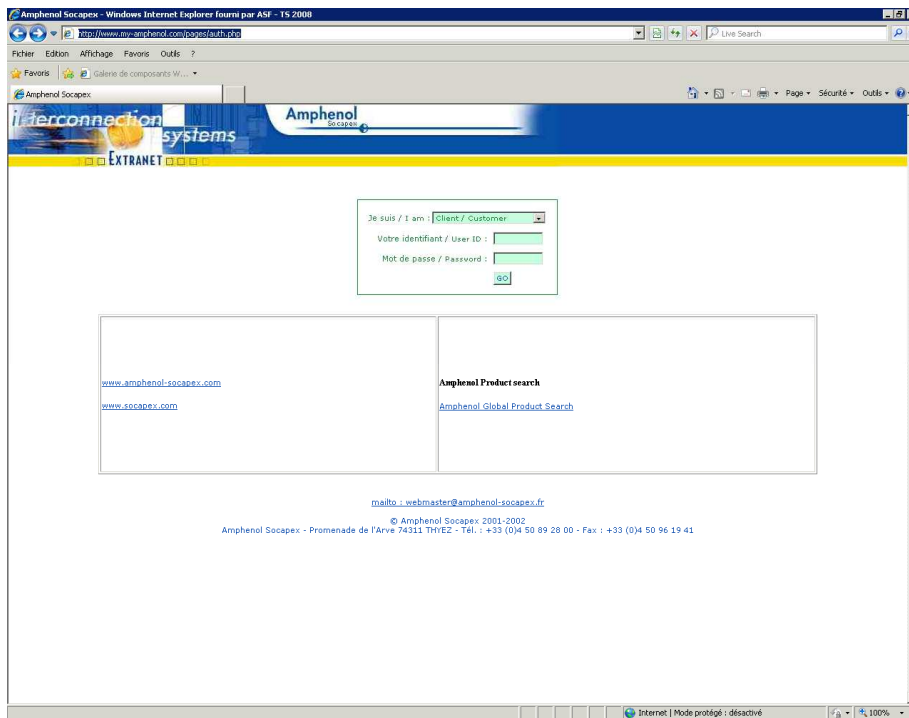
Amphenol Socapex - Windows Internet Explorer fourni par ASF - TS 2008

http://www.my-amphenol.com/pages/auth.php

Live Search

Fichier Edition Affichage Favoris Outils ?

Favoris Galerie de composants W...

Amphenol Socapex

Page Sécurité Outils

interconnection systems

Amphenol Socapex

EXTRANET

Je suis / I am : Client / Customer

Votre identifiant / User ID :

Mot de passe / Password :

GO

www.amphenol-socapex.com

www.socapex.com

Amphenol Product search

Amphenol Global Product Search

mailto : webmaster@amphenol-socapex.fr

© Amphenol Socapex 2001-2002
Amphenol Socapex - Promenade de l'Arve 74311 THYEZ - Tél. : +33 (0)4 50 89 28 00 - Fax : +33 (0)4 50 96 19 41

Internet | Mode protégé : désactivé

100%